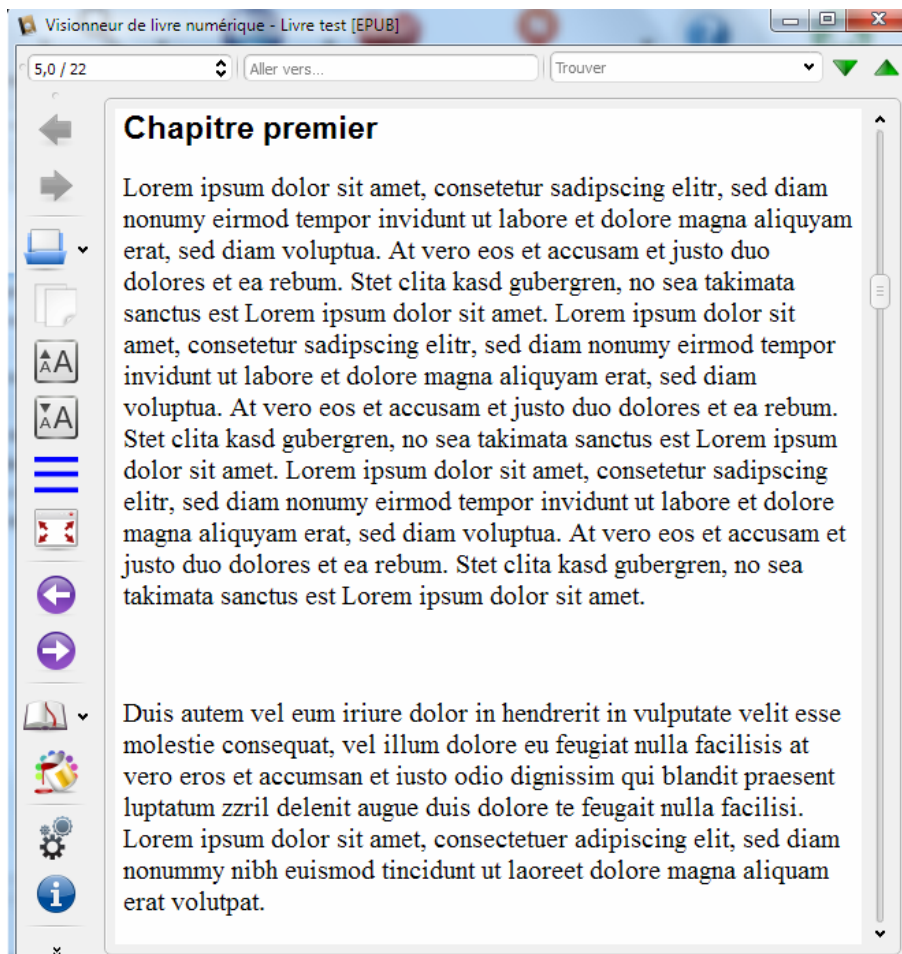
Visionneur de livre numérique - Livre test [EPUB]

5,0 / 22

Aller vers...

Trouver

Chapitre premier

Lorem ipsum dolor sit amet, consetetur sadipscing elitr, sed diam nonumy eirmod tempor invidunt ut labore et dolore magna aliquyam erat, sed diam voluptua. At vero eos et accusam et justo duo dolores et ea rebum. Stet clita kasd gubergren, no sea takimata sanctus est Lorem ipsum dolor sit amet. Lorem ipsum dolor sit amet, consetetur sadipscing elitr, sed diam nonumy eirmod tempor invidunt ut labore et dolore magna aliquyam erat, sed diam voluptua. At vero eos et accusam et justo duo dolores et ea rebum. Stet clita kasd gubergren, no sea takimata sanctus est Lorem ipsum dolor sit amet. Lorem ipsum dolor sit amet, consetetur sadipscing elitr, sed diam nonumy eirmod tempor invidunt ut labore et dolore magna aliquyam erat, sed diam voluptua. At vero eos et accusam et justo duo dolores et ea rebum. Stet clita kasd gubergren, no sea takimata sanctus est Lorem ipsum dolor sit amet.

Duis autem vel eum iriure dolor in hendrerit in vulputate velit esse molestie consequat, vel illum dolore eu feugiat nulla facilisis at vero eros et accumsan et iusto odio dignissim qui blandit praesent luptatum zzril delenit augue duis dolore te feugait nulla facilisi. Lorem ipsum dolor sit amet, consectetuer adipiscing elit, sed diam nonummy nibh euismod tincidunt ut laoreet dolore magna aliquam erat volutpat.